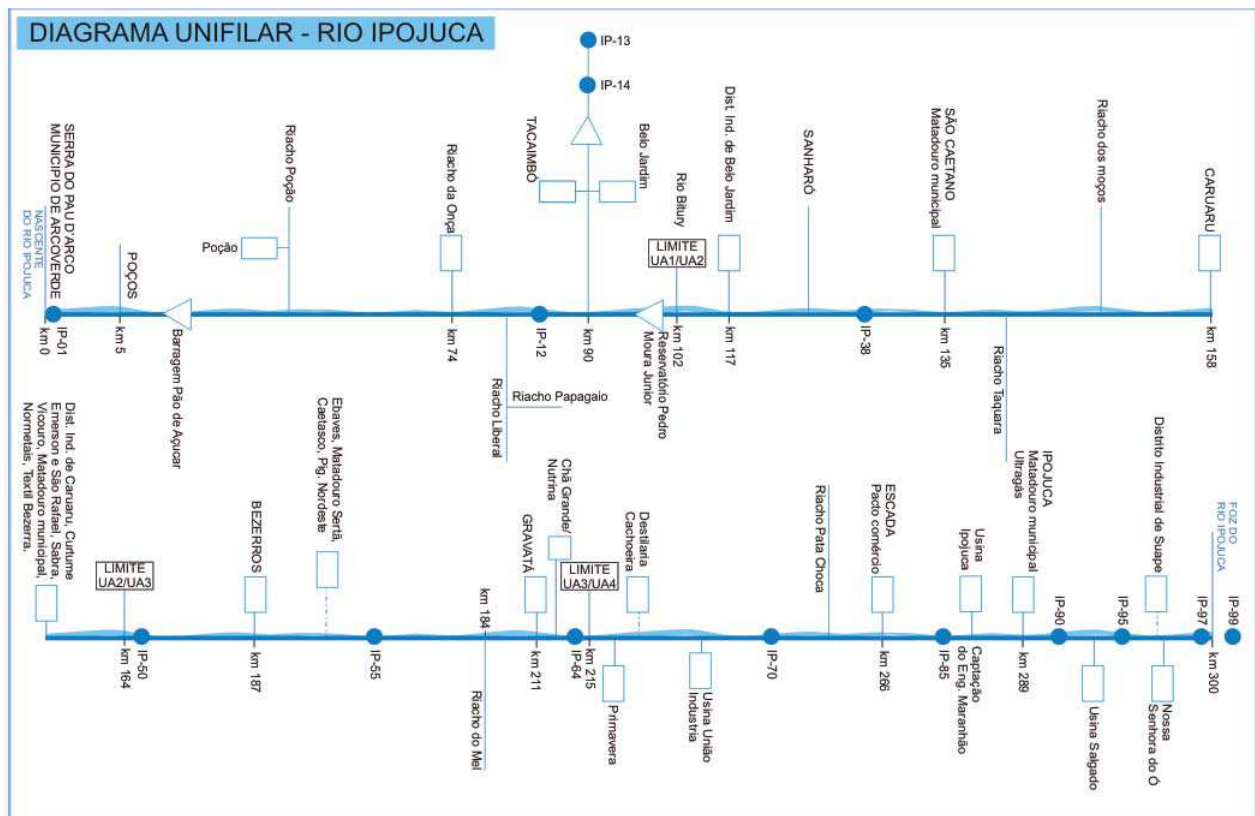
DIAGRAMA UNIFILAR - RIO IPOJUCA

IP-13
IP-14

NASCENTE DO RIO IPOJUCA
SERRA DO PAU D'ARCO MUNICÍPIO DE ARCOVERDE
IP-01
km 0
POÇOS
km 5
Baragem Pão de Açucar
Poção
Riacho Poção
Riacho da Onça
km 74
Riacho Liberal
Riacho Papagaio
IP-12
TACAIMBÓ
Belo Jardim
km 90
Rio Bitury
LIMITE UA1/UA2
Reservatório Pedro Moura Junior
km 102
Dist. Ind. de Belo Jardim
km 117
SANHARÓ
IP-38
SÃO CAETANO Matadouro municipal
km 135
Riacho Taquara
Riacho dos moços
CARUARU
km 158

Dist. Ind. de Caruaru, Curtume Emerson e São Rafael, Sabra, Vicouro, Matadouro municipal, Normetals, Textil Bezerra.
LIMITE UA2/UA3
km 164
IP-50
BEZERROS
km 187
Ebaves, Matadouro Sertã, Caetasco, Pig. Nordeste
IP-55
km 184
Riacho do Mel
GRAVATÁ
km 211
Chã Grande/ Nutrina
IP-64
LIMITE UA3/UA4
km 215
Primavera
Destilaria Cachoeira
Usina União Industria
IP-70
Riacho Pata Choca
ESCADA Pacto comércio
km 266
IP-85
Usina Ipojuca
Captação do Eng. Maranhão
IPOJUCA Matadouro municipal Ultragás
km 289
IP-90
Usina Salgado
IP-95
Distrito Industrial de Suape
Nossa Senhora do Ó
IP-97
km 300
IP-99
FOZ DO RIO IPOJUCA